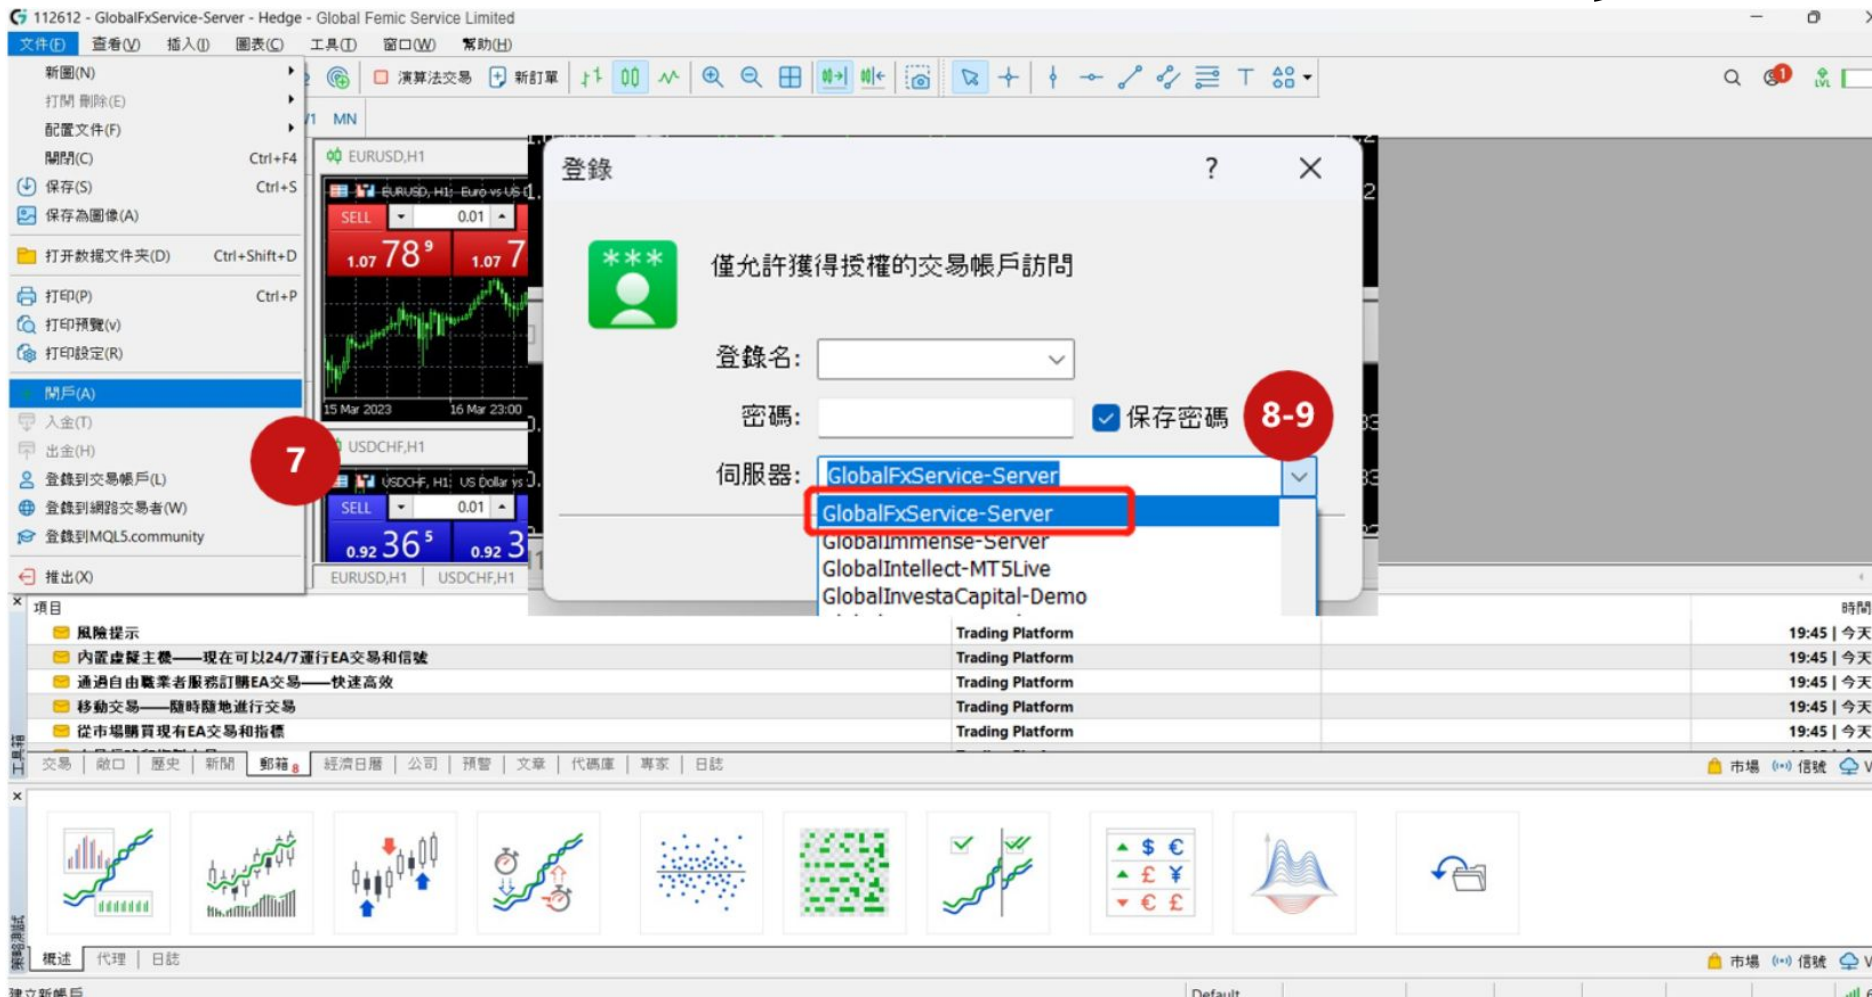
112612 - GlobalFxService-Server - Hedge - Global Femic Service Limited

文件(F) 查看(V) 插入(I) 圖表(C) 工具(T) 窗口(W) 幫助(H)

新圖(N)
打開 刪除(E)
配置文件(F)
關閉(C) Ctrl+F4
保存(S) Ctrl+S
保存為圖像(A)
打开数据文件夹(D) Ctrl+Shift+D
打印(P) Ctrl+P
打印預覽(v)
打印設定(R)
開戶(A)
入金(T)
出金(H)
登錄到交易帳戶(L)
登錄到網路交易者(W)
登錄到MQL5.community
推出(X)

7

演算法交易 新訂單

MN

EURUSD,H1
EURUSD, H1: Euro vs US
SELL 0.01
1.07 78 9 1.07 7
15 Mar 2023 16 Mar 23:00
USDCHF,H1
USDCHF, H1: US Dollar vs
SELL 0.01
0.92 36 5 0.92 3
EURUSD,H1 USDCHF,H1

登錄 ? ×
僅允許獲得授權的交易帳戶訪問
登錄名:
密碼:
保存密碼
8-9
伺服器: GlobalFxService-Server
GlobalFxService-Server
GlobalImmense-Server
GlobalIntellect-MT5Live
GlobalInvestaCapital-Demo

項目 時間
風險提示 Trading Platform 19:45 | 今天
內置虛擬主機——現在可以24/7運行EA交易和信號 Trading Platform 19:45 | 今天
通過自由職業者服務訂購EA交易——快速高效 Trading Platform 19:45 | 今天
移動交易——隨時隨地進行交易 Trading Platform 19:45 | 今天
從市場購買現有EA交易和指標 Trading Platform 19:45 | 今天

交易 敞口 歷史 新聞 郵箱 8 經濟日曆 公司 預警 文章 代碼庫 專家 日誌
市場 信號

$ €
£ ¥
€ £

概述 代理 日誌
市場 信號

建立新帳戶 Default